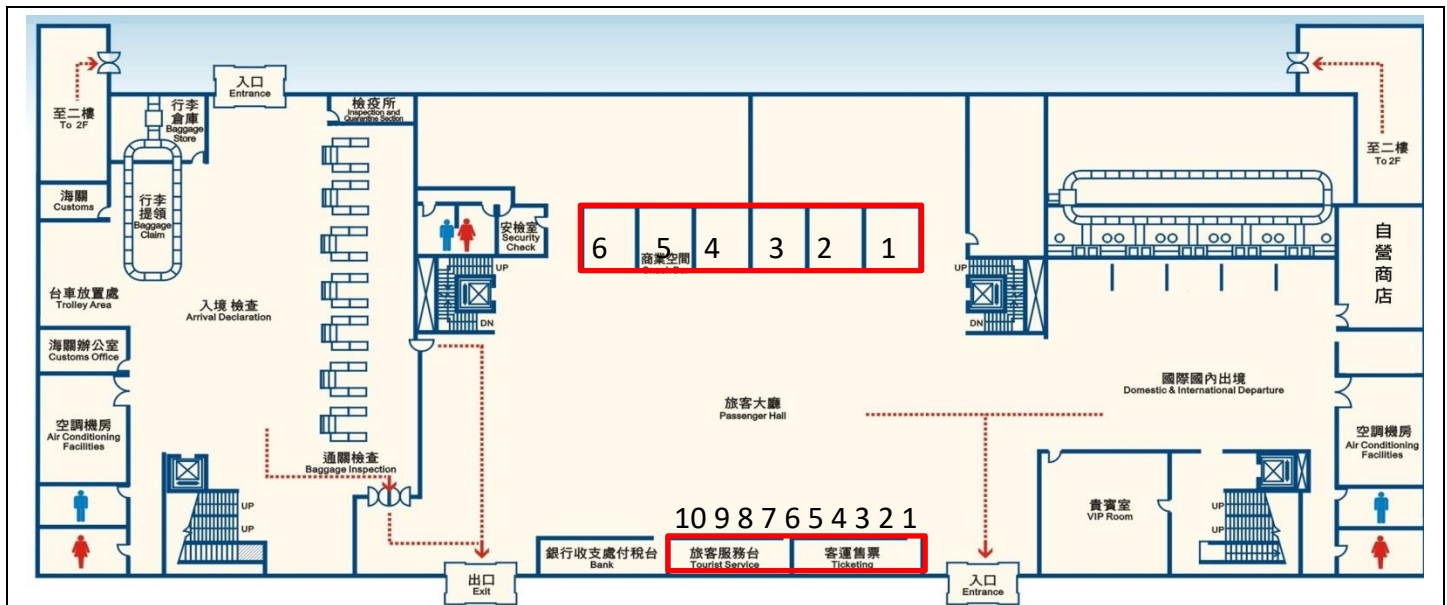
入口
Entrance

至二樓
To 2F

行李
倉庫
Baggage Store

檢疫所
Inspection and Quarantine Section

至二樓
To 2F

海關
Customs

行李
提領
Baggage Claim

安檢室
Security Check

6 5 4 3 2 1

商業空間

自營商店

台車放置處
Trolley Area

入境 檢查
Arrival Declaration

UP
DN

UP
DN

海關辦公室
Customs Office

國際國內出境
Domestic & International Departure

空調機房
Air Conditioning Facilities

旅客大廳
Passenger Hall

空調機房
Air Conditioning Facilities

通關檢查
Baggage Inspection

貴賓室
VIP Room

UP
UP

UP
UP
UP

10 9 8 7 6 5 4 3 2 1

銀行收支處付稅台
Bank

旅客服務台
Tourist Service

客運售票
Ticketing

出口
Exit

入口
Entrance